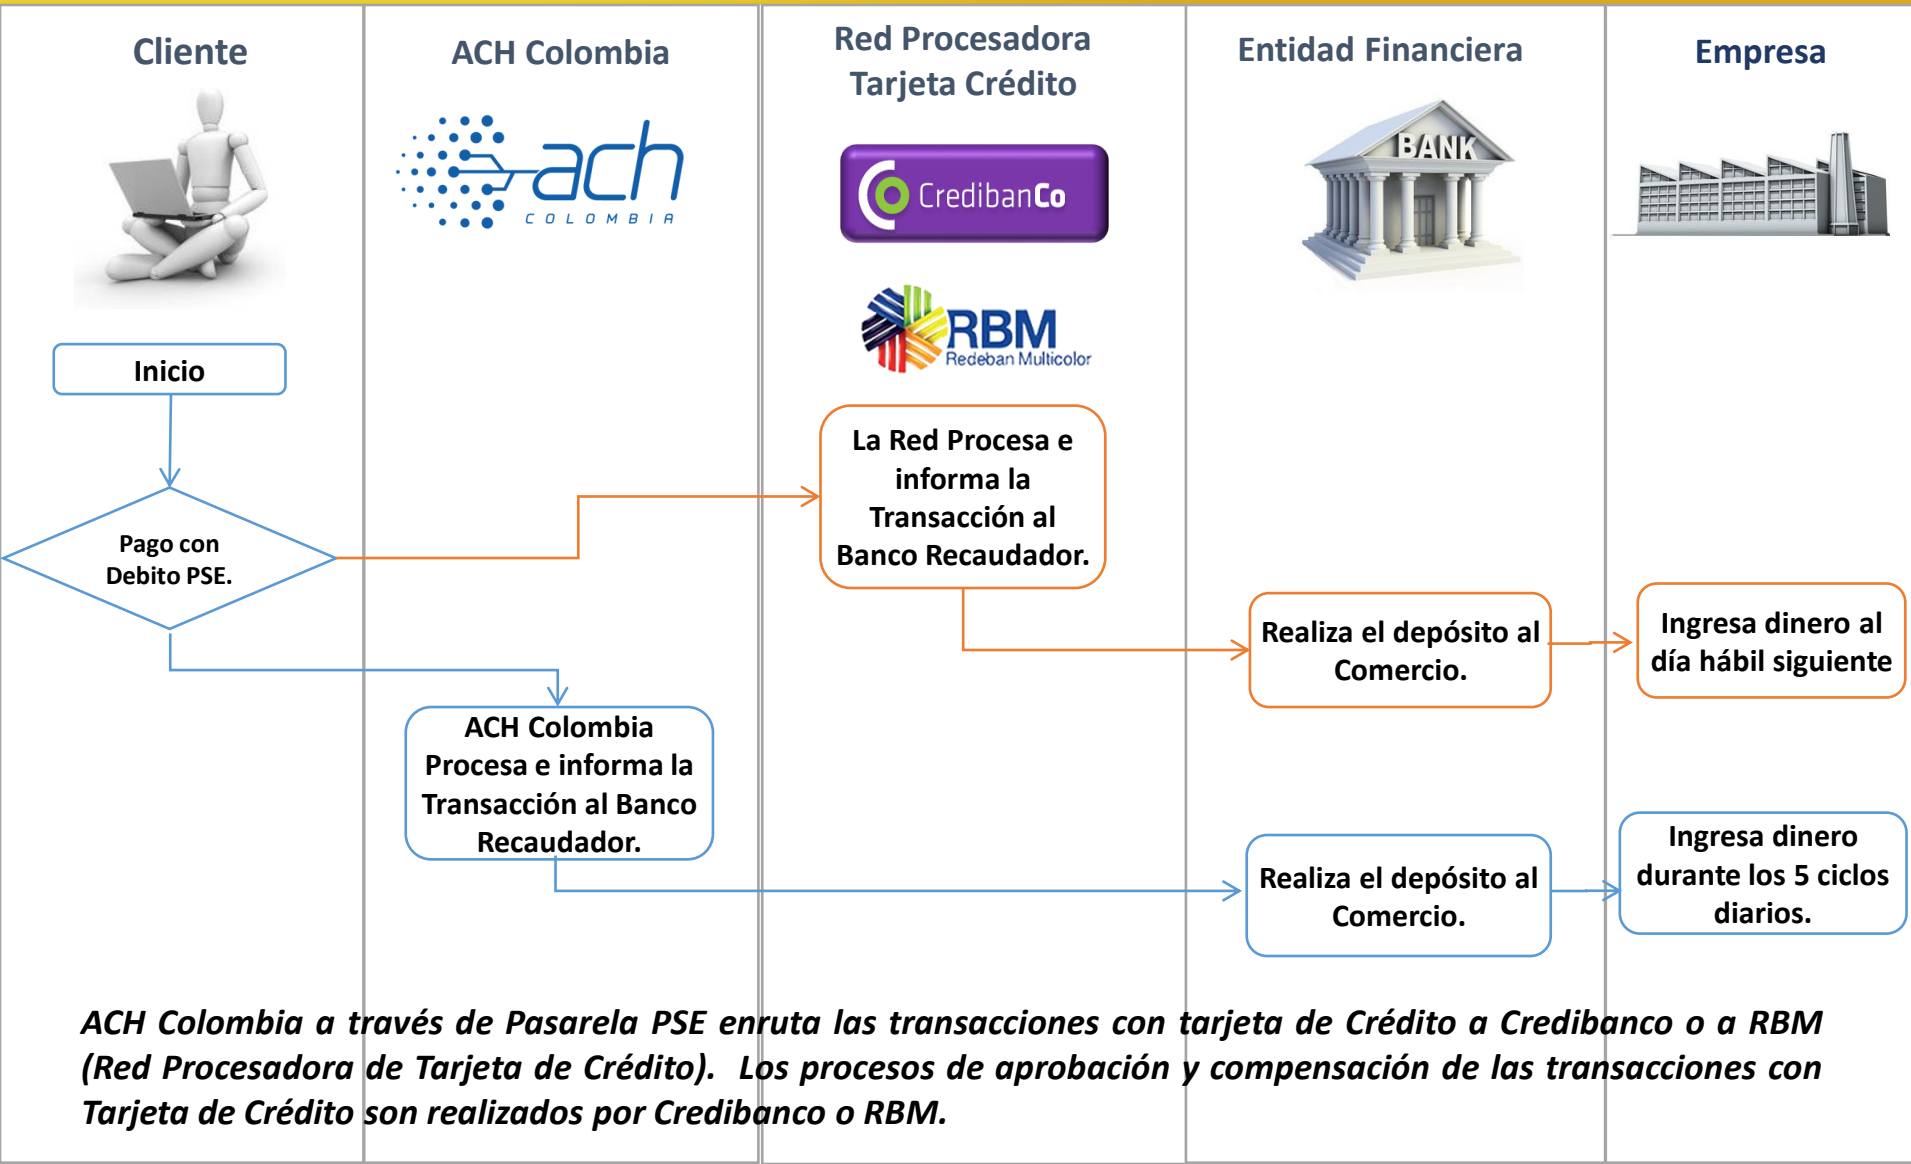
Cliente

ACH Colombia

ach COLOMBIA

Red Procesadora Tarjeta Crédito

CredibanCo

RBM Redeban Multicolor

Entidad Financiera

BANK

Empresa

Inicio

Pago con Debito PSE.

La Red Procesa e informa la Transacción al Banco Recaudador.

ACH Colombia Procesa e informa la Transacción al Banco Recaudador.

Realiza el depósito al Comercio.

Ingresa dinero al día hábil siguiente

Realiza el depósito al Comercio.

Ingresa dinero durante los 5 ciclos diarios.

ACH Colombia a través de Pasarela PSE enruta las transacciones con tarjeta de Crédito a Credibanco o a RBM (Red Procesadora de Tarjeta de Crédito). Los procesos de aprobación y compensación de las transacciones con Tarjeta de Crédito son realizados por Credibanco o RBM.